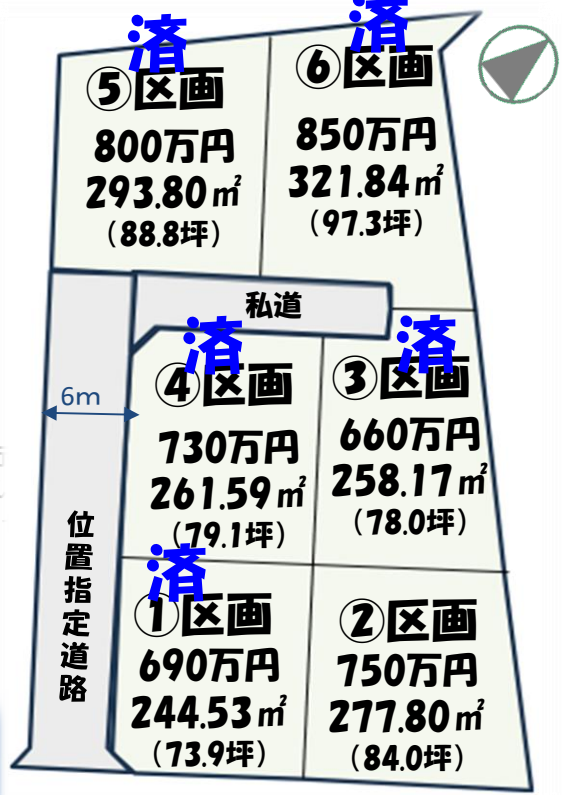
済
⑤区画
800万円
293.80㎡
(88.8坪)

済
⑥区画
850万円
321.84㎡
(97.3坪)

私道

済
④区画
730万円
261.59㎡
(79.1坪)

済
③区画
660万円
258.17㎡
(78.0坪)

6m

位置指定道路

済
①区画
690万円
244.53㎡
(73.9坪)

②区画
750万円
277.80㎡
(84.0坪)